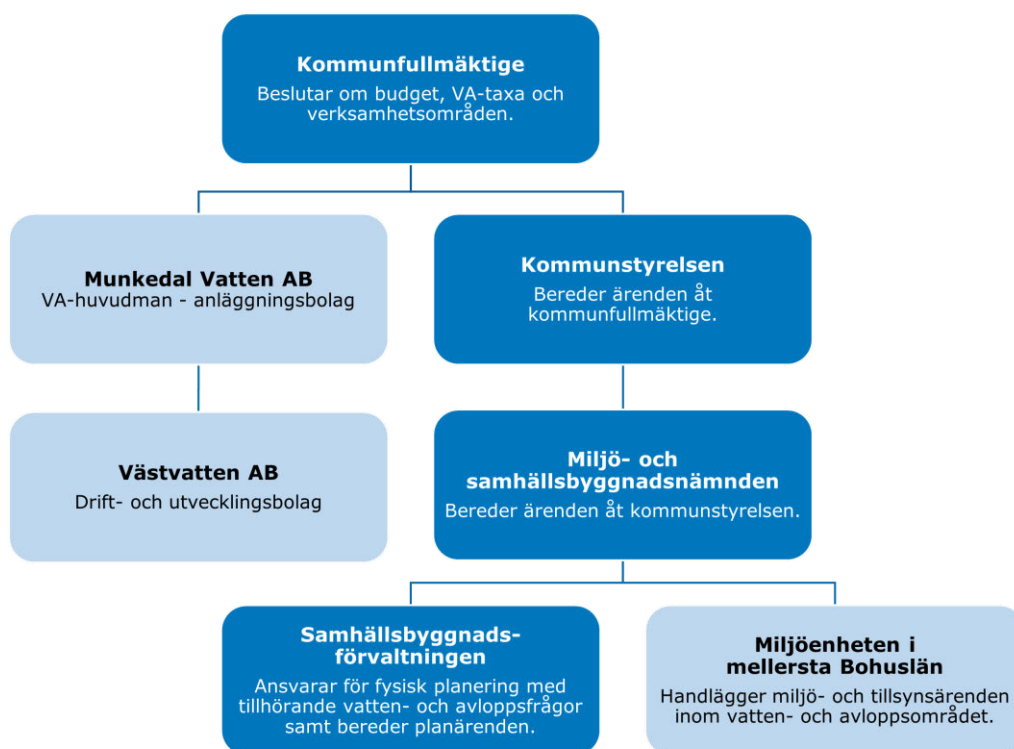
Kommunfullmäktige
Beslutar om budget, VA-taxa och verksamhetsområden.

Munkedal Vatten AB
VA-huvudman - anläggningsbolag

Kommunstyrelsen
Bereder ärenden åt kommunfullmäktige.

Västvatten AB
Drift- och utvecklingsbolag

Miljö- och samhällsbyggnadsnämnden
Bereder ärenden åt kommunstyrelsen.

Samhällsbyggnadsförvaltningen
Ansvarar för fysisk planering med tillhörande vatten- och avloppsfrågor samt bereder planärenden.

Miljöenheten i mellersta Bohuslän
Handlägger miljö- och tillsynsärenden inom vatten- och avloppsområdet.